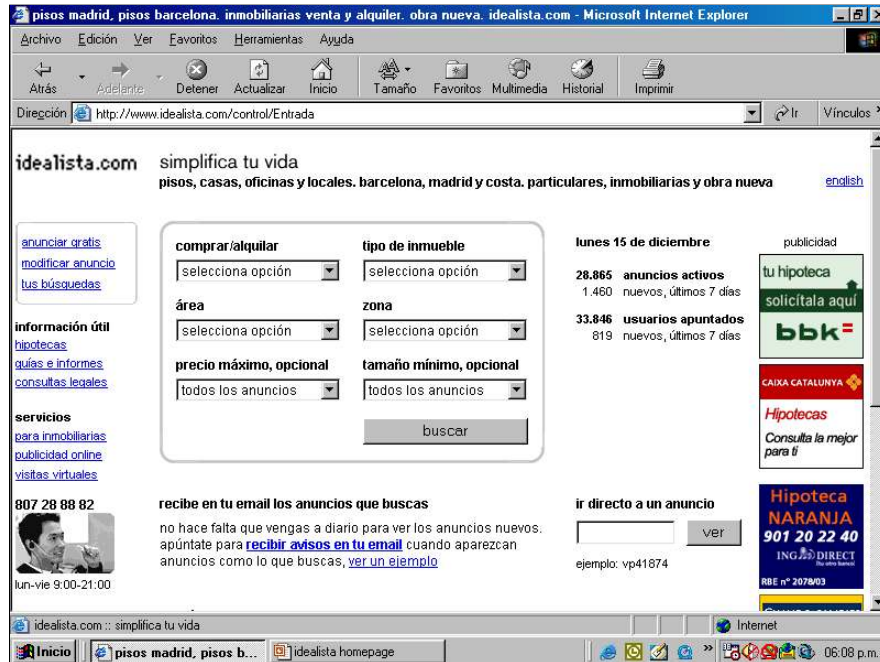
pisos madrid, pisos barcelona. inmobiliarias venta y alquiler. obra nueva. idealista.com - Microsoft Internet Explorer

Archivo Edición Ver Favoritos Herramientas Ayuda

Atrás Adelante Detener Actualizar Inicio Tamaño Favoritos Multimedia Historial Imprimir

Dirección http://www.idealista.com/control/Entrada Ir Vínculos

idealista.com

simplifica tu vida

pisos, casas, oficinas y locales. barcelona, madrid y costa. particulares, inmobiliarias y obra nueva

english

anunciar gratis
modificar anuncio
tus búsquedas

información útil
hipotecas
guías e informes
consultas legales

servicios
para inmobiliarias
publicidad online
visitas virtuales

807 28 88 82

lun-vie 9:00-21:00

comprar/alquilar
selecciona opción

tipo de inmueble
selecciona opción

área
selecciona opción

zona
selecciona opción

precio máximo, opcional
todos los anuncios

tamaño mínimo, opcional
todos los anuncios

buscar

lunes 15 de diciembre

28.865 anuncios activos
1.460 nuevos, últimos 7 días

33.846 usuarios apuntados
819 nuevos, últimos 7 días

publicidad

tu hipoteca
solicítala aquí
bbk

CAIXA CATALUNYA
Hipotecas
Consulta la mejor para ti

recibe en tu email los anuncios que buscas

no hace falta que vengas a diario para ver los anuncios nuevos. apúntate para recibir avisos en tu email cuando aparezcan anuncios como lo que buscas, ver un ejemplo

ir directo a un anuncio

ver

ejemplo: vp41874

Hipoteca
NARANJA
901 20 22 40
ING DIRECT
RBE nº 2078/03

idealista.com :: simplifica tu vida

Internet

Inicio pisos madrid, pisos b... idealista homepage 06:08 p.m.